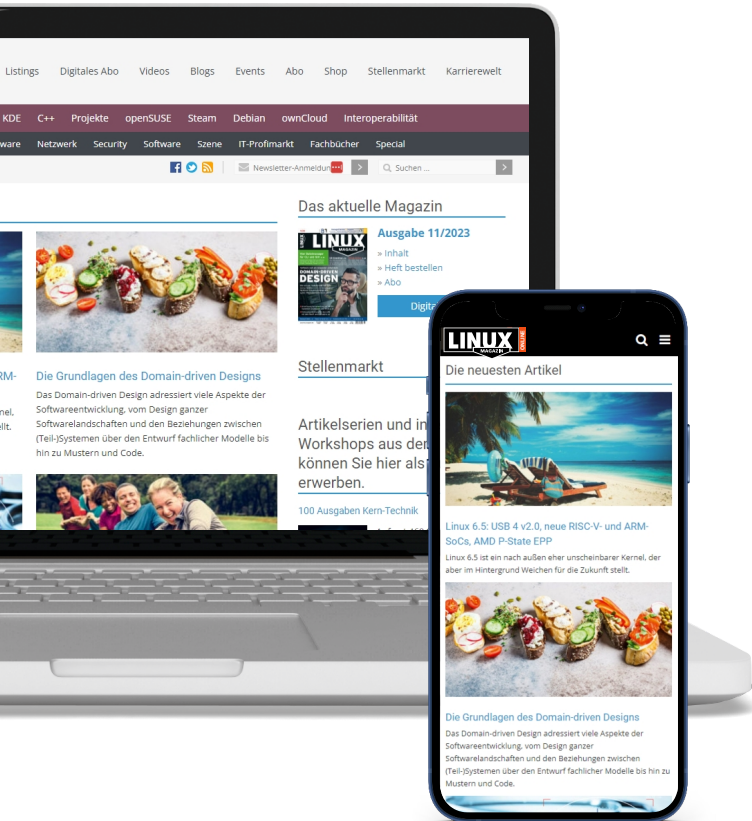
Listings Digitales Abo Videos Blogs Events Abo Shop Stellenmarkt Karrierewelt

KDE C++ Projekte openSUSE Steam Debian ownCloud Interoperabilität

ware Netzwerk Security Software Szene IT-Profimarkt Fachbücher Special

Newsletter-Anmeldun Suchen ...

Das aktuelle Magazin

LINUX MAGAZIN DOMAIN-DRIVEN DESIGN

Ausgabe 11/2023

» Inhalt
» Heft bestellen
» Abo

Digita

RM-

nel,
ellt.

Die Grundlagen des Domain-driven Designs

Das Domain-driven Design adressiert viele Aspekte der Softwareentwicklung, vom Design ganzer Softwarelandschaften und den Beziehungen zwischen (Teil-)Systemen über den Entwurf fachlicher Modelle bis hin zu Mustern und Code.

Stellenmarkt

Artikelserien und in Workshops aus der können Sie hier als erwerben.

100 Ausgaben Kern-Technik

LINUX MAGAZIN ONLINE

Die neuesten Artikel

Linux 6.5: USB 4 v2.0, neue RISC-V- und ARM-SoCs, AMD P-State EPP

Linux 6.5 ist ein nach außen eher unscheinbarer Kernel, der aber im Hintergrund Weichen für die Zukunft stellt.

Die Grundlagen des Domain-driven Designs

Das Domain-driven Design adressiert viele Aspekte der Softwareentwicklung, vom Design ganzer Softwarelandschaften und den Beziehungen zwischen (Teil-)Systemen über den Entwurf fachlicher Modelle bis hin zu Mustern und Code.